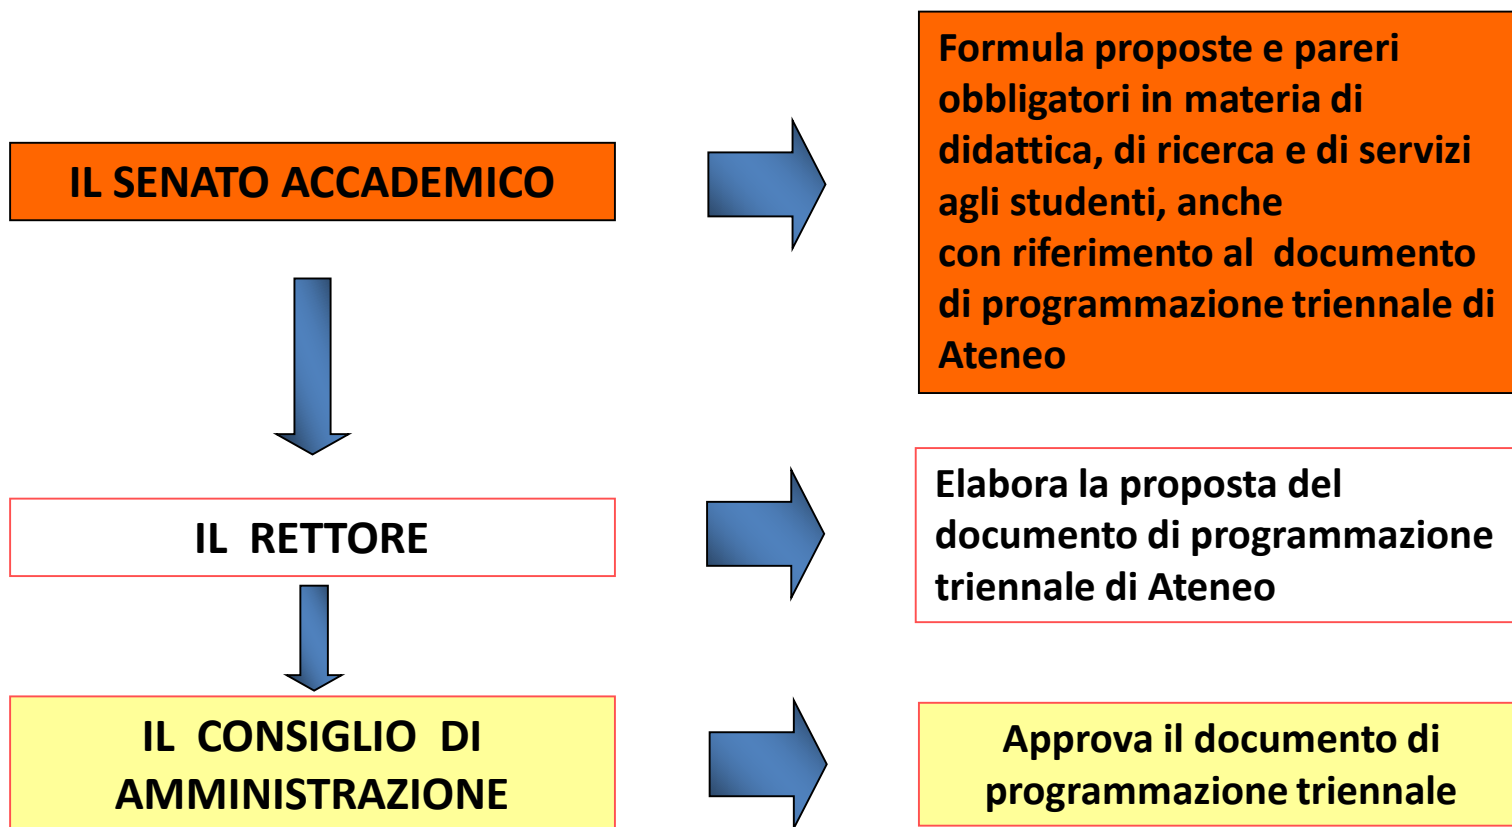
IL SENATO ACCADEMICO

Formula proposte e pareri obbligatori in materia di didattica, di ricerca e di servizi agli studenti, anche con riferimento al documento di programmazione triennale di Ateneo

IL RETTORE

Elabora la proposta del documento di programmazione triennale di Ateneo

IL CONSIGLIO DI AMMINISTRAZIONE

Approva il documento di programmazione triennale